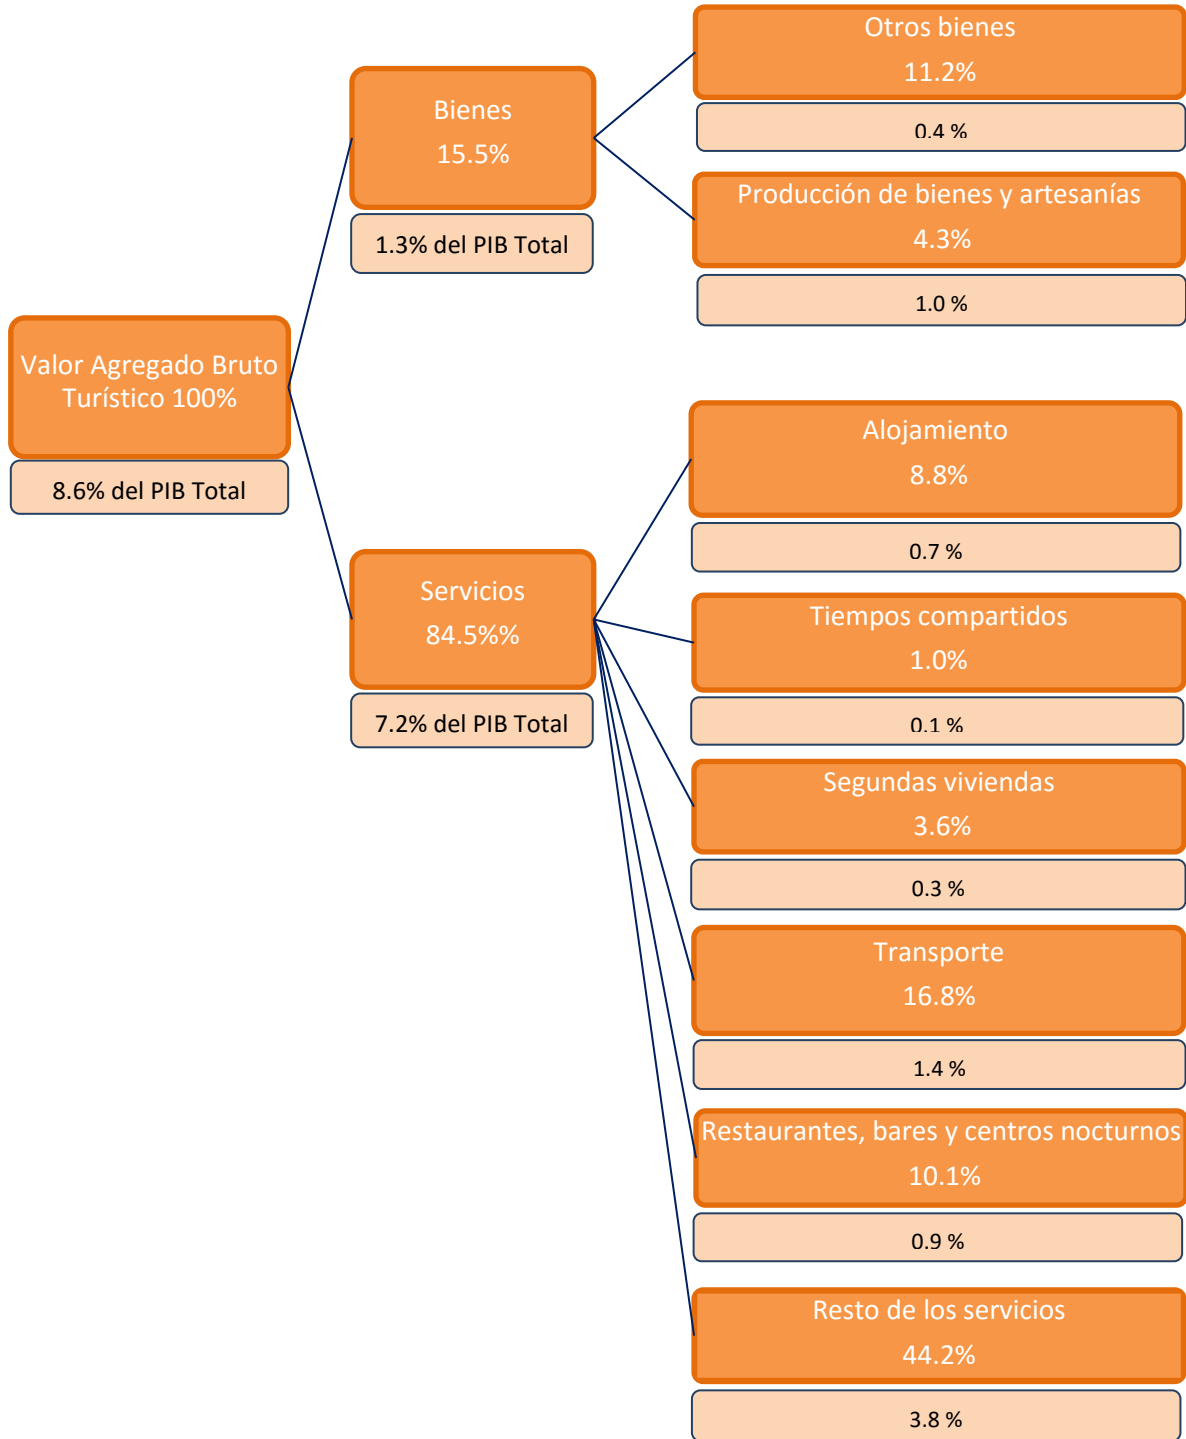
Valor Agregado Bruto Turístico 100%

8.6% del PIB Total

Bienes
15.5%

1.3% del PIB Total

Otros bienes
11.2%

0.4 %

Producción de bienes y artesanías
4.3%

1.0 %

Servicios
84.5%%

7.2% del PIB Total

Alojamiento
8.8%

0.7 %

Tiempos compartidos
1.0%

0.1 %

Segundas viviendas
3.6%

0.3 %

Transporte
16.8%

1.4 %

Restaurantes, bares y centros nocturnos
10.1%

0.9 %

Resto de los servicios
44.2%

3.8 %